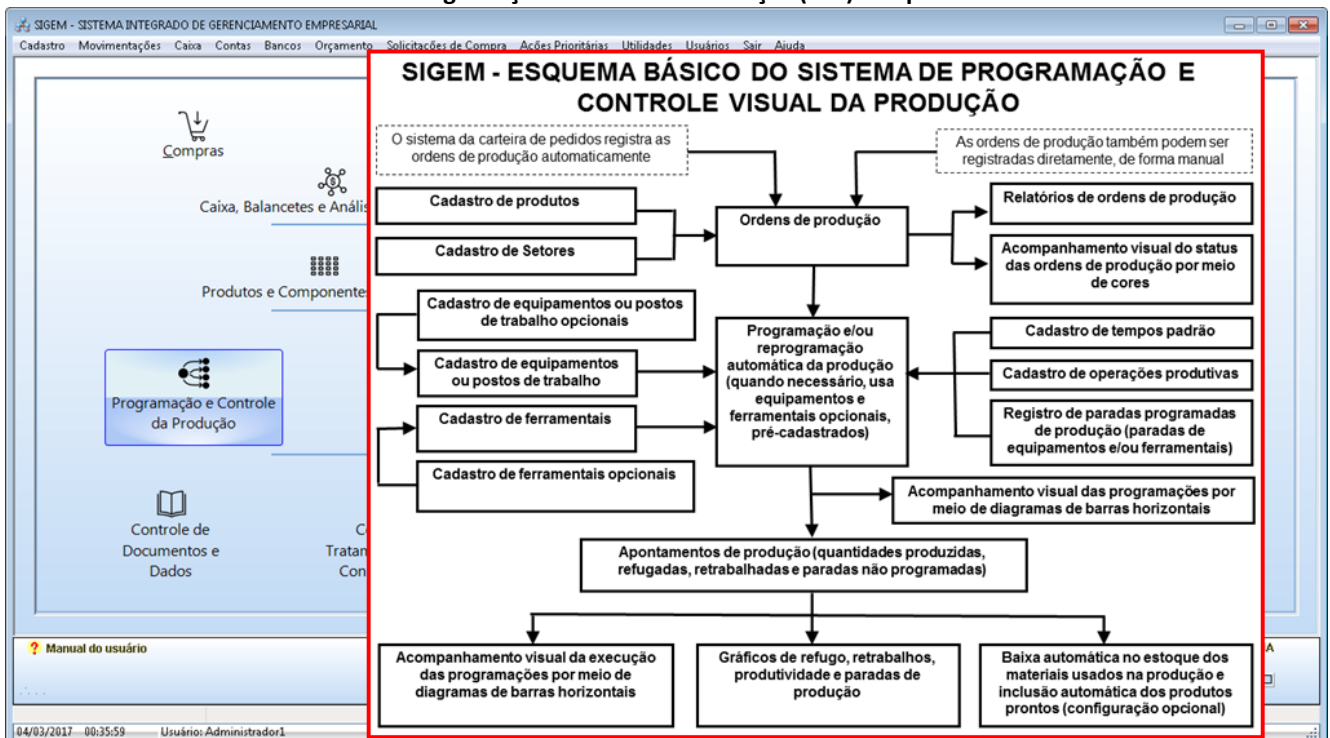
SIGEM - SISTEMA INTEGRADO DE GERENCIAMENTO EMPRESARIAL

Cadastro Movimentações Caixa Contas Bancos Orçamento Solicitações de Compra Ações Prioritárias Utilidades Usuários Sair Ajuda

Compras

Caixa, Balancetes e Análi

Produtos e Componente

Programação e Controle da Produção

Controle de Documentos e Dados

C Tratam Con

SIGEM - ESQUEMA BÁSICO DO SISTEMA DE PROGRAMAÇÃO E CONTROLE VISUAL DA PRODUÇÃO

O sistema da carteira de pedidos registra as ordens de produção automaticamente

As ordens de produção também podem ser registradas diretamente, de forma manual

Cadastro de produtos

Cadastro de Setores

Ordens de produção

Relatórios de ordens de produção

Acompanhamento visual do status das ordens de produção por meio de cores

Cadastro de equipamentos ou postos de trabalho opcionais

Cadastro de equipamentos ou postos de trabalho

Cadastro de ferramentais

Cadastro de ferramentais opcionais

Programação e/ou reprogramação automática da produção (quando necessário, usa equipamentos e ferramentais opcionais, pré-cadastrados)

Cadastro de tempos padrão

Cadastro de operações produtivas

Registro de paradas programadas de produção (paradas de equipamentos e/ou ferramentais)

Acompanhamento visual das programações por meio de diagramas de barras horizontais

Apontamentos de produção (quantidades produzidas, refugadas, retrabalhadas e paradas não programadas)

Acompanhamento visual da execução das programações por meio de diagramas de barras horizontais

Gráficos de refugo, retrabalhos, produtividade e paradas de produção

Baixa automática no estoque dos materiais usados na produção e inclusão automática dos produtos prontos (configuração opcional)

Manual do usuário

04/03/2017 00:35:59 Usuário: Administrador1